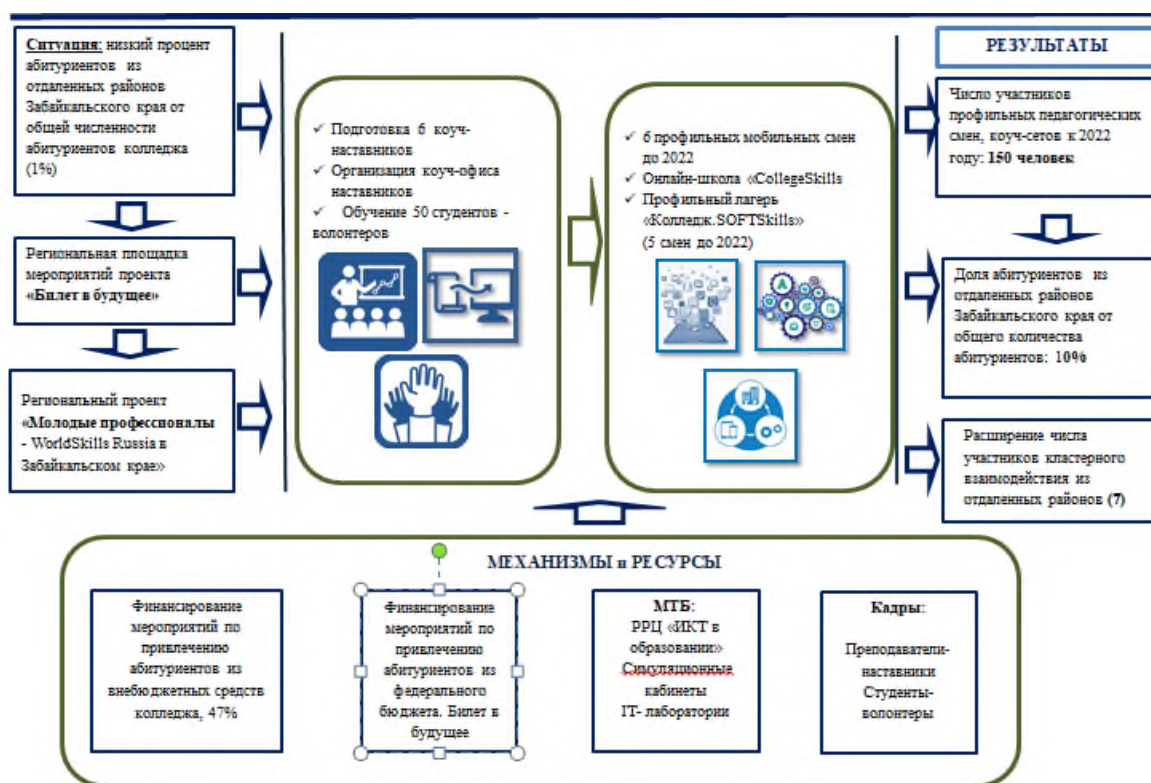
Ситуация: низкий процент абитуриентов из отдаленных районов Забайкальского края от общей численности абитуриентов колледжа (1%)

Региональная площадка мероприятий проекта «Билет в будущее»

Региональный проект «Молодые профессионалы - WorldSkills Russia в Забайкальском крае»

✓ Подготовка 6 коуч-наставников
✓ Организация коуч-офиса наставников
✓ Обучение 50 студентов - волонтеров

✓ 6 профильных мобильных смен до 2022
✓ Онлайн-школа «CollegeSkills
✓ Профильный лагерь «Колледж.SOFTSkills» (5 смен до 2022)

РЕЗУЛЬТАТЫ

Число участников профильных педагогических смен, коуч-сетов к 2022 году: 150 человек

Доля абитуриентов из отдаленных районов Забайкальского края от общего количества абитуриентов: 10%

Расширение числа участников кластерного взаимодействия из отдаленных районов (7)

МЕХАНИЗМЫ и РЕСУРСЫ

Финансирование мероприятий по привлечению абитуриентов из внебюджетных средств колледжа, 47%

Финансирование мероприятий по привлечению абитуриентов из федерального бюджета. Билет в будущее

МТБ: РРЦ «ИКТ в образовании» Симуляционные кабинеты IT- лаборатории

Кадры: Преподаватели-наставники Студенты-волонтеры